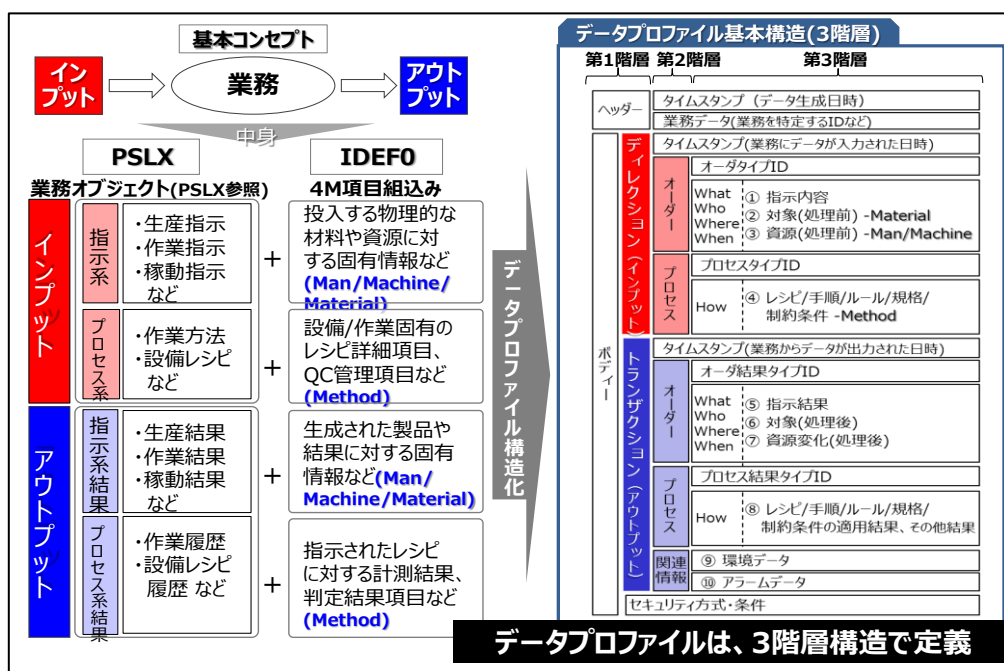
基本コンセプト

インプット

業務

アウトプット

中身

PSLX

IDEF0

業務オブジェクト(PSLX参照)

4M項目組込み

インプット

指示系

・生産指示
・作業指示
・稼動指示
など

+

投入する物理的な材料や資源に対する固有情報など(Man/Machine/Material)

プロセス系

・作業方法
・設備レシピ
など

+

設備/作業固有のレシピ詳細項目、QC管理項目など(Method)

アウトプット

指示系結果

・生産結果
・作業結果
・稼動結果
など

+

生成された製品や結果に対する固有情報など(Man/Machine/Material)

プロセス系結果

・作業履歴
・設備レシピ履歴 など

+

指示されたレシピに対する計測結果、判定結果項目など(Method)

データプロファイル構造化

データプロファイル基本構造(3階層)

第1階層 第2階層 第3階層

ヘッダー

タイムスタンプ (データ生成日時)

業務データ(業務を特定するIDなど)

ボディー

ディレクション(インプット)

タイムスタンプ(業務にデータが入力された日時)

オーダー

オーダタイプID

What
Who
Where
When

① 指示内容
② 対象(処理前) -Material
③ 資源(処理前) -Man/Machine

プロセス

プロセスタイプID

How

④ レシピ/手順/ルール/規格/制約条件 -Method

トランザクション(アウトプット)

タイムスタンプ(業務からデータが出力された日時)

オーダー

オーダ結果タイプID

What
Who
Where
When

⑤ 指示結果
⑥ 対象(処理後)
⑦ 資源変化(処理後)

プロセス

プロセス結果タイプID

How

⑧ レシピ/手順/ルール/規格/制約条件の適用結果、その他結果

関連情報

⑨ 環境データ
⑩ アラームデータ

セキュリティ方式・条件

データプロファイルは、3階層構造で定義